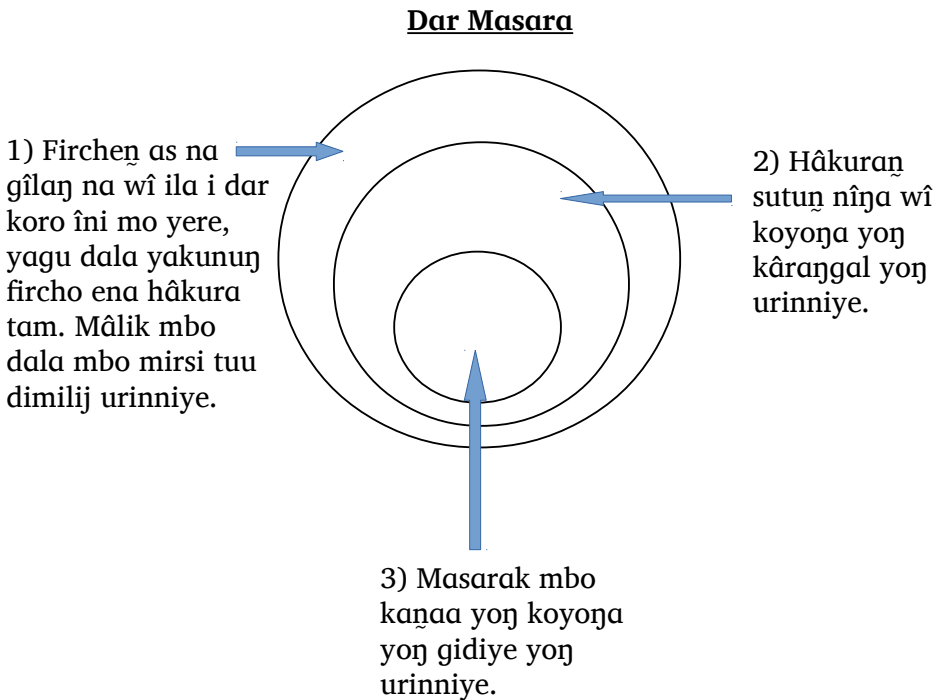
Dar Masara

1) Firchen̰ as na gîlaŋ na wî ila i dar koro îni mo yere, yagu dala yakunuŋ fircho ena hâkura tam. Mâlik mbo dala mbo mirsi tuu dimilij urinniye.

2) Hâkuran̰ sutun̰ nîŋa wî koyoŋa yoŋ kâraŋgal yoŋ urinniye.

3) Masarak mbo kan̰aa yoŋ koyoŋa yoŋ gidiye yoŋ urinniye.